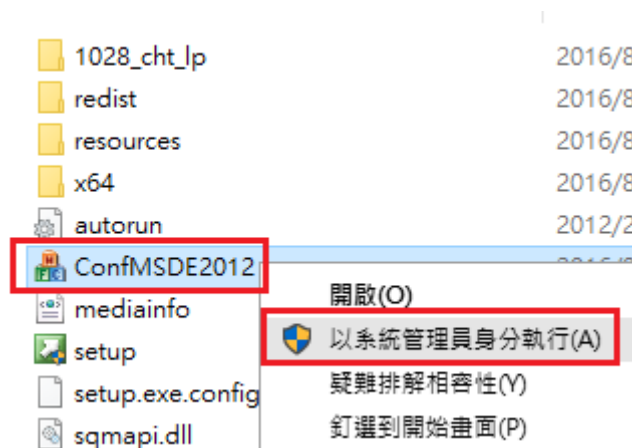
1028_cht_lp 2016/8
redist 2016/8
resources 2016/8
x64 2016/8
autorun 2012/2
ConfMSDE2012
mediainfo
setup
setup.exe.config
sqmapi.dll

開啟(O)
以系統管理員身分執行(A)
疑難排解相容性(Y)
釘選到開始畫面(P)